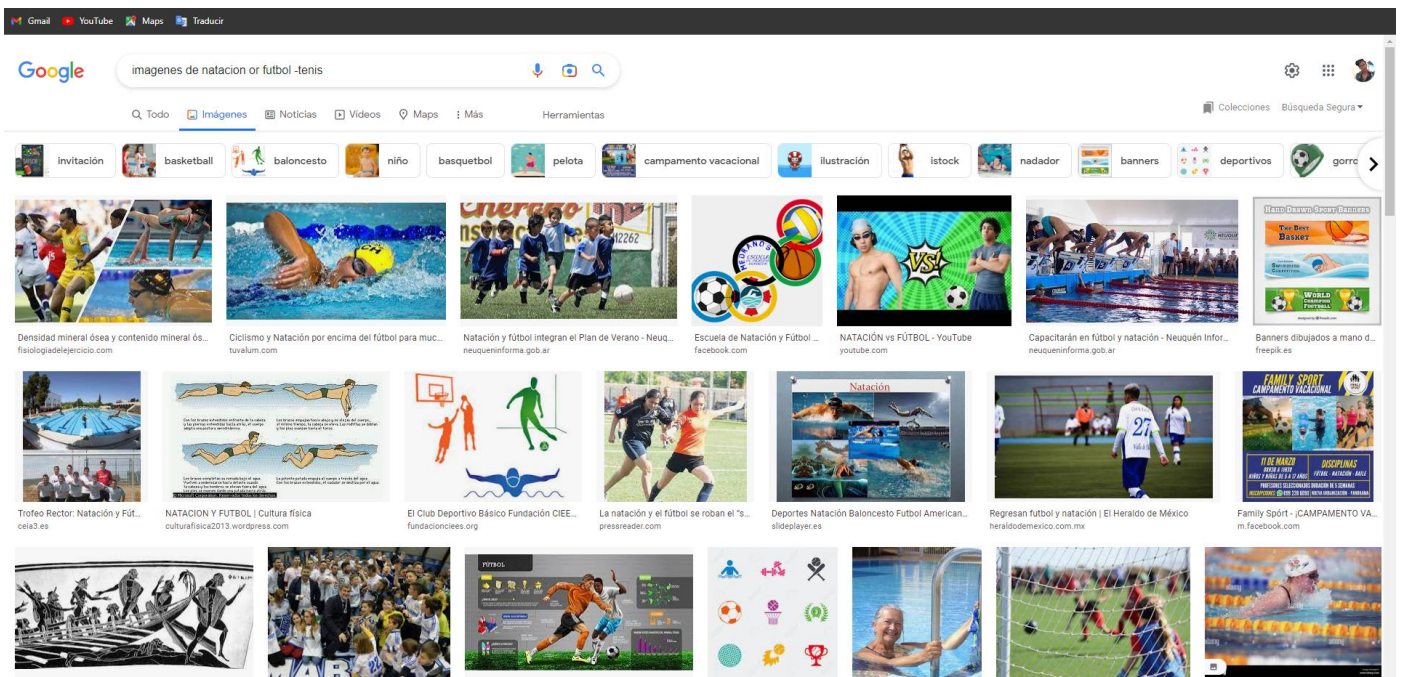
Gmail YouTube Maps Traducir

Google

imagenes de natacion or futbol -tenis

Todo Imágenes Noticias Videos Maps Más Herramientas

Colecciones Búsqueda Segura

invitación basketball baloncesto niño basquetbol pelota campamento vacacional ilustración istock nadador banners deportivos gorro

Densidad mineral ósea y contenido mineral ós...
fisiologiadelejercicio.com

Ciclismo y Natación por encima del fútbol para muc...
tuvalum.com

Natación y fútbol integran el Plan de Verano - Neuq...
neuqueninforma.gob.ar

Escuela de Natación y Fútbol ...
facebook.com

NATACIÓN vs FÚTBOL - YouTube
youtube.com

Capacitarán en fútbol y natación - Neuquén Infor...
neuqueninforma.gob.ar

Banners dibujados a mano d...
freepik.es

Trofeo Rector: Natación y Fút...
ceia3.es

NATACION Y FUTBOL | Cultura física
culturafisica2013.wordpress.com

El Club Deportivo Básico Fundación CIEE...
fundacionciees.org

La natación y el fútbol se roban el "s...
pressreader.com

Deportes Natación Baloncesto Futbol American...
slideplayer.es

Regresan futbol y natación | El Heraldo de México
heraldodemexico.com.mx

Family Spórt - ¡CAMPAMENTO VA...
m.facebook.com